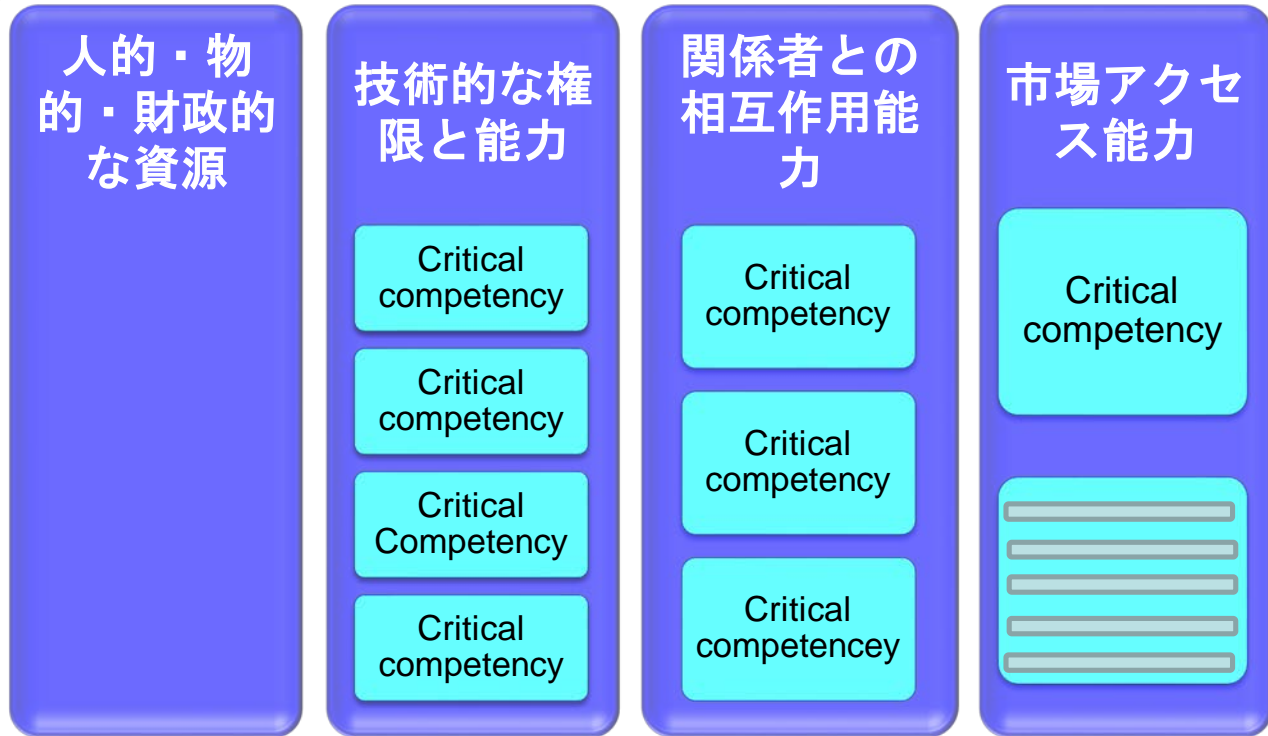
人的・物的・財政的な資源

技術的な権限と能力

Critical competency

Critical competency

Critical Competency

Critical competency

関係者との相互作用能力

Critical competency

Critical competency

Critical competencey

市場アクセス能力

Critical competency